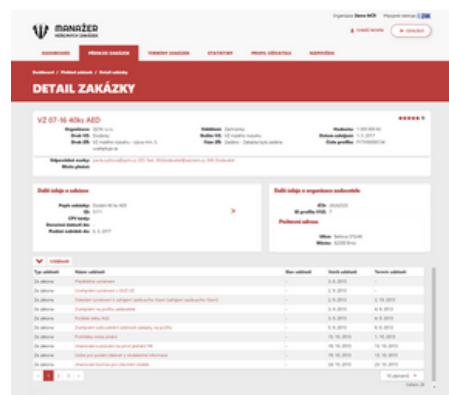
MANAŽER
VEŘEJNÝCH ZAKÁZEK

DASHBOARD
PŘEHLED ZAKÁZEK
TERMÍNY ZAKÁZEK
STATISTIKY
PROFIL UŽIVATELE
NÁPOVĚDA

ODHLÁSIT

Dashboard / Přehled zakázek / Detail zakázky

DETAIL ZAKÁZKY

VZ 07-16 40ks AED

Další údaje o zakázce

Další údaje o organizaci zadavatele

Sídlo:

Poštovní adresa:

Ulice:

Město:

Událost

| Typ události | Název události | Stav události | Datum události | Termín události |
|---|---|---|---|---|
| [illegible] | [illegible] | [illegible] | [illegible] | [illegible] |

1 2 3 »